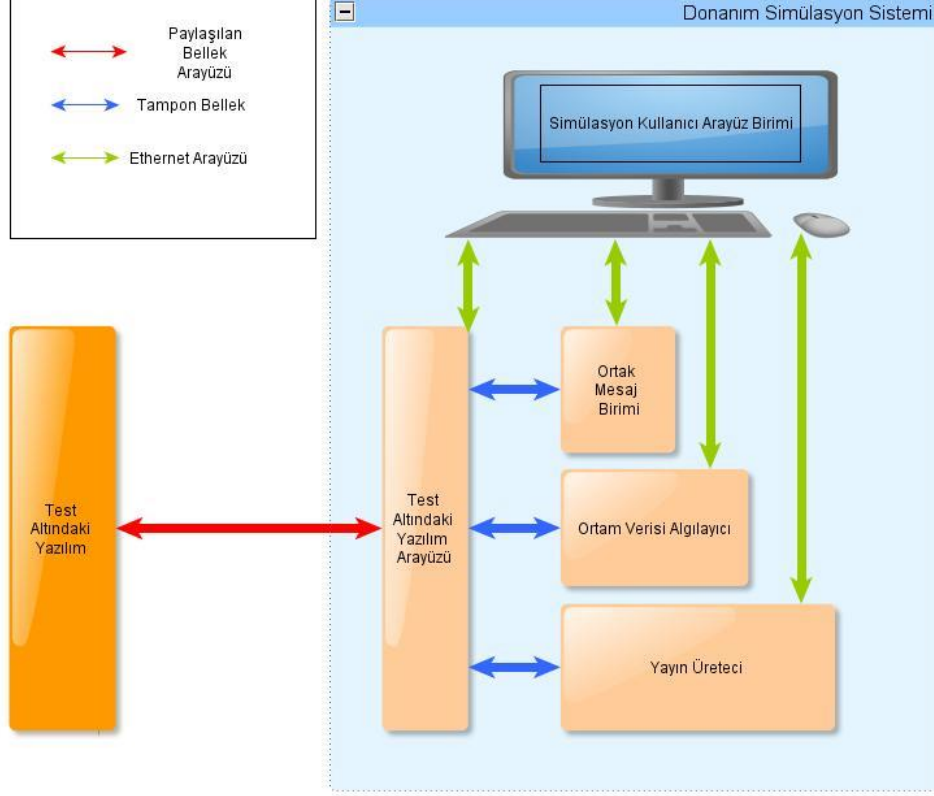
Paylaşılan Bellek Arayüzü

Tampon Bellek

Ethernet Arayüzü

Donanım Simülasyon Sistemi

Simülasyon Kullanıcı Arayüz Birimi

Test Altındaki Yazılım

Test Altındaki Yazılım Arayüzü

Ortak Mesaj Birimi

Ortam Verisi Algılayıcı

Yayın Üreteci